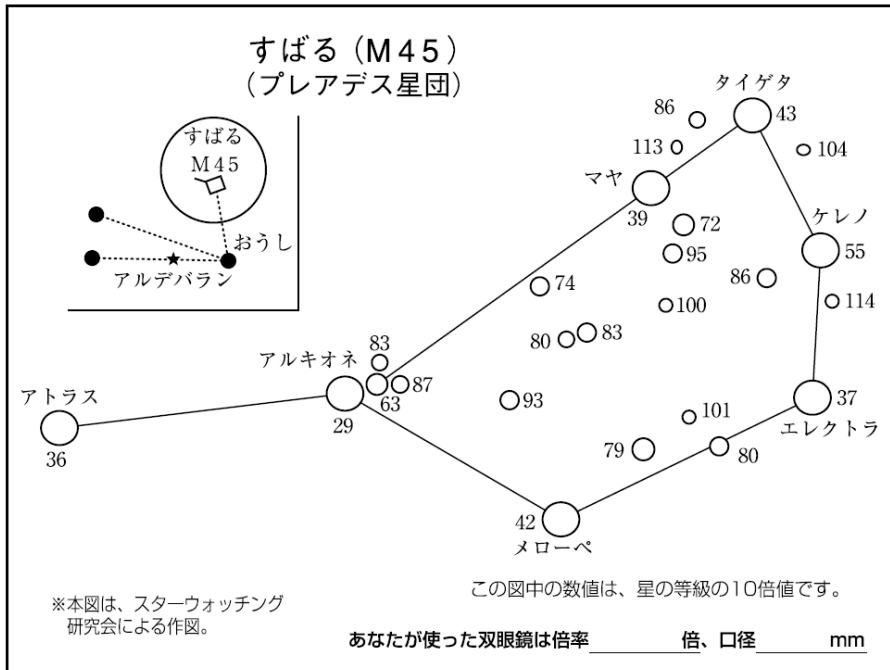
すばる（M45）
（プレアデス星団）

すばる
M45
おうし
アルデバラン

タイゲタ
43
86
113
104
マヤ
39
72
95
ケレノ
55
86
74
100
114
83
80
83
アルキオネ
87
63
29
アトラス
36
93
101
37
エレクトラ
79
80
42
メローペ

この図中の数値は、星の等級の10倍値です。

※本図は、スターウォッチング研究会による作図。

あなたが使った双眼鏡は倍率＿＿＿＿倍、口径＿＿＿＿mm